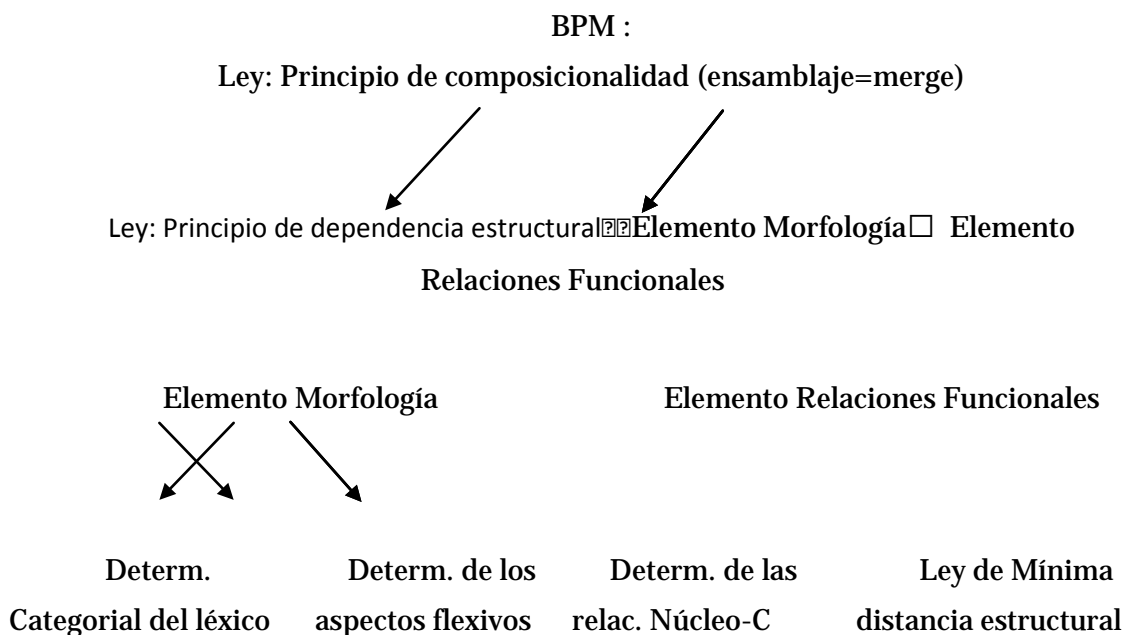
BPM :

Ley: Principio de composicionalidad (ensamblaje=merge)

Ley: Principio de dependencia estructural Elemento Morfología □ Elemento Relaciones Funcionales

Elemento Morfología

Elemento Relaciones Funcionales

Determ. Categorial del léxico

Determ. de los aspectos flexivos

Determ. de las relac. Núcleo-C

Ley de Mínima distancia estructural